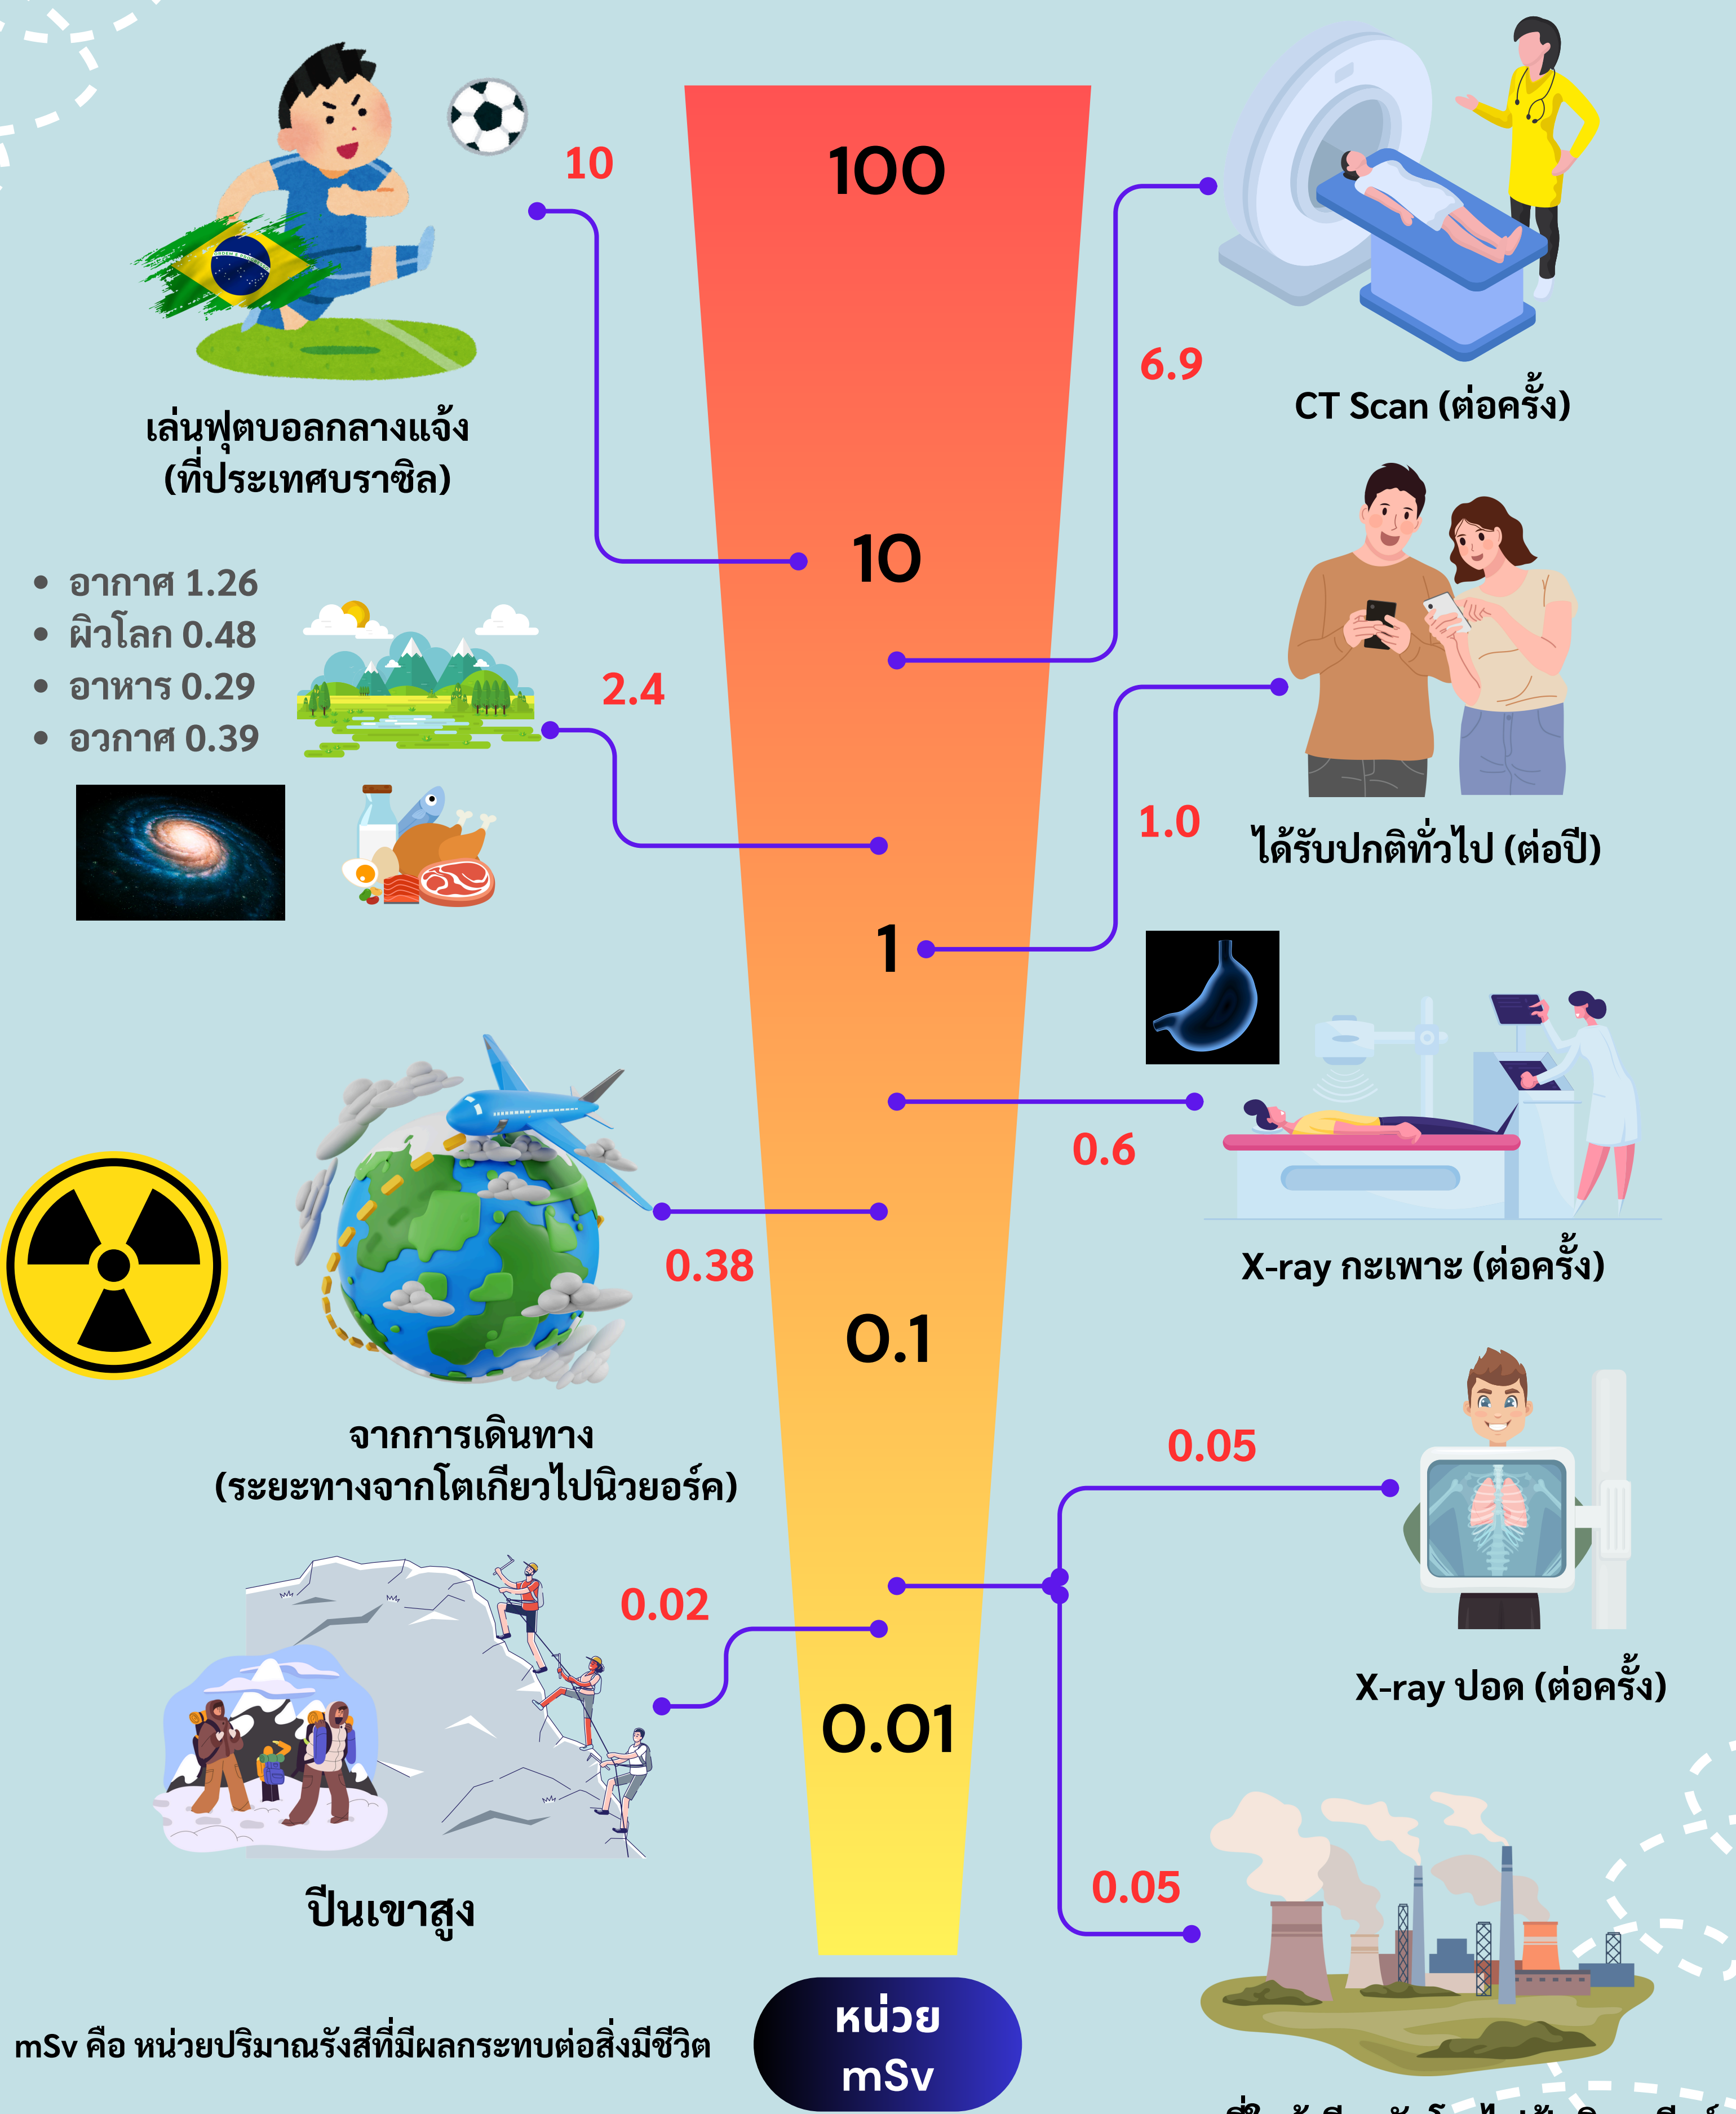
10

เล่นฟุตบอลกลางแจ้ง (ที่ประเทศบราซิล)

100

6.9

CT Scan (ต่อครั้ง)

10

• อากาศ 1.26
• ผิวโลก 0.48
• อาหาร 0.29
• อวกาศ 0.39

2.4

1.0

ได้รับปกติทั่วไป (ต่อปี)

1

0.6

X-ray กะเพาะ (ต่อครั้ง)

0.38

จากการเดินทาง (ระยะทางจากโตเกียวไปนิวยอร์ค)

0.1

0.05

X-ray ปอด (ต่อครั้ง)

0.02

0.01

ปีนเขาสูง

0.05

หน่วย mSv

mSv คือ หน่วยปริมาณรังสีที่มีผลกระทบต่อสิ่งมีชีวิต

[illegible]